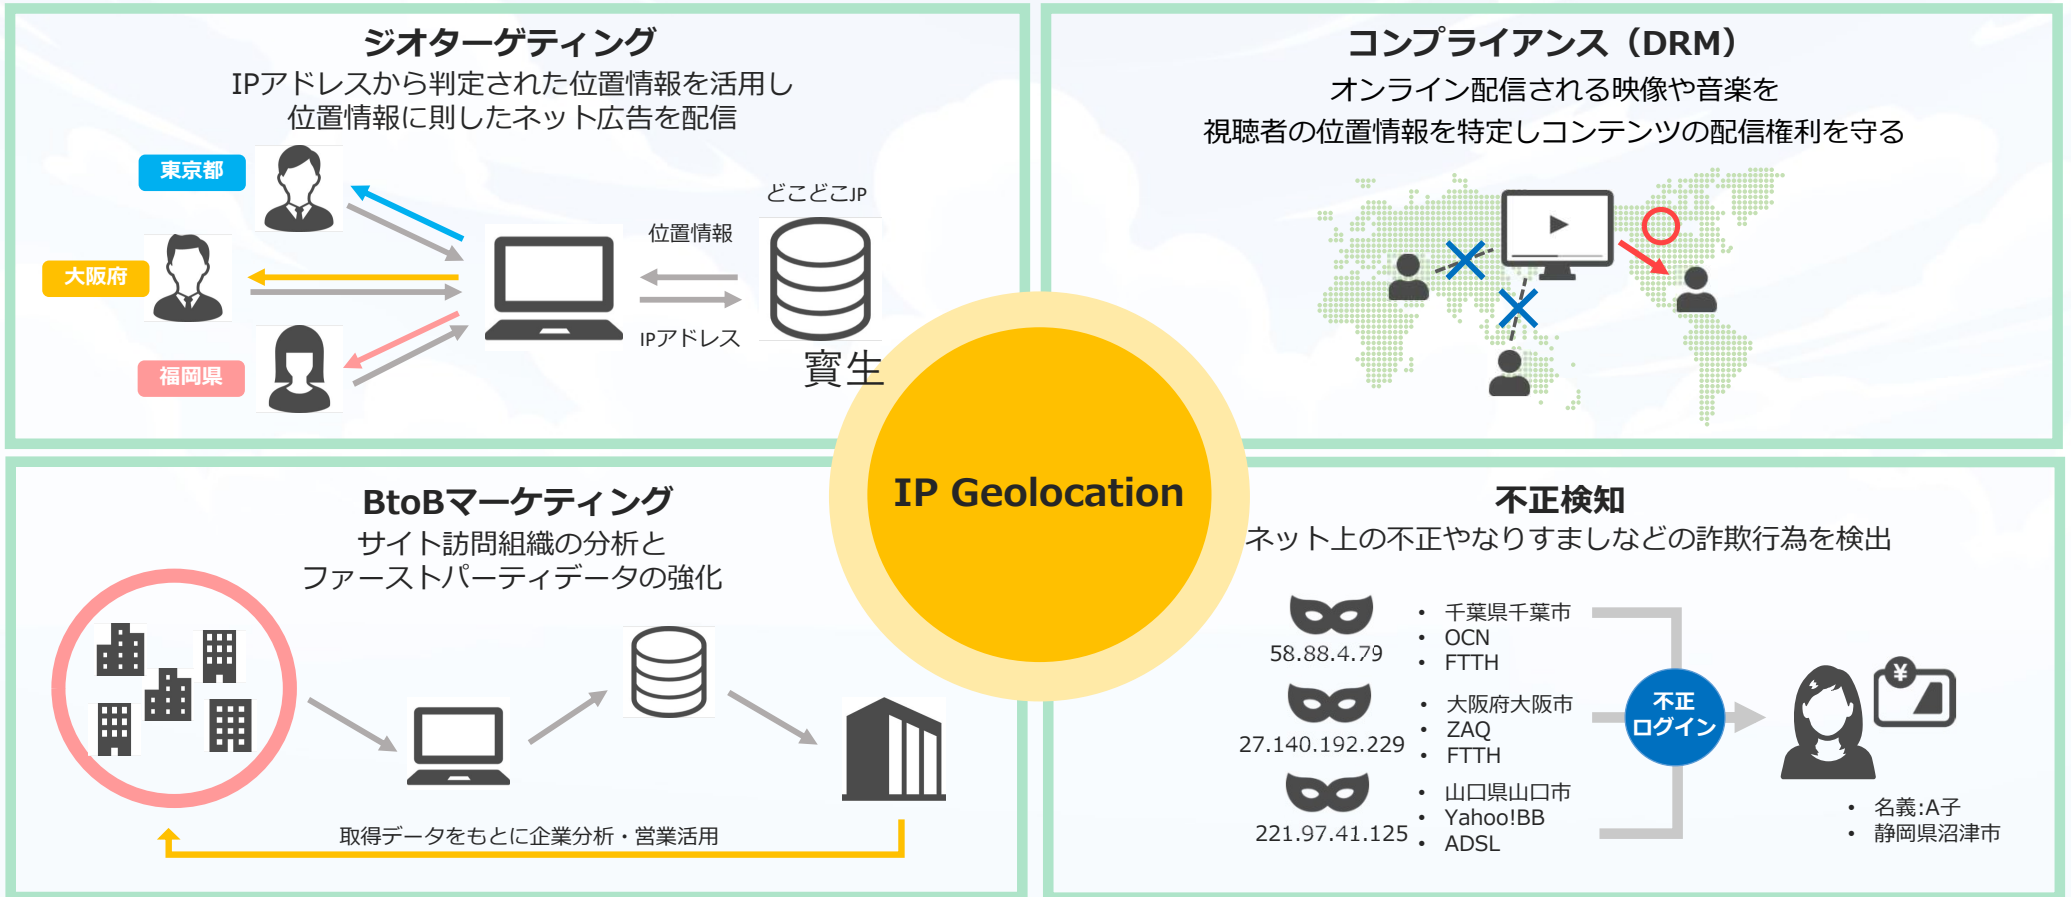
ジオターゲティング
IPアドレスから判定された位置情報を活用し
位置情報に則したネット広告を配信

東京都
大阪府
福岡県
位置情報
IPアドレス
どこどこJP
寳生

コンプライアンス（DRM）
オンライン配信される映像や音楽を
視聴者の位置情報を特定しコンテンツの配信権利を守る

IP Geolocation

BtoBマーケティング
サイト訪問組織の分析と
ファーストパーティデータの強化

取得データをもとに企業分析・営業活用

不正検知
ネット上の不正やなりすましなどの詐欺行為を検出

58.88.4.79
• 千葉県千葉市
• OCN
• FTTH

27.140.192.229
• 大阪府大阪市
• ZAQ
• FTTH

221.97.41.125
• 山口県山口市
• Yahoo!BB
• ADSL

不正
ログイン

• 名義:A子
• 静岡県沼津市